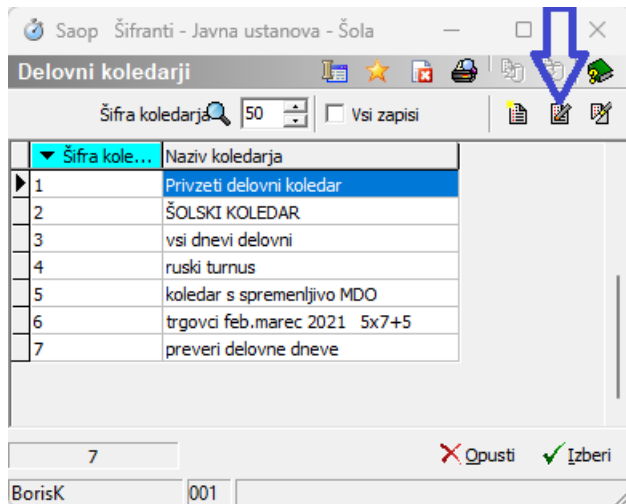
Saop Šifranti - Javna ustanova - Šola

Delovni koledarji

Šifra koledarja 50 Vsi zapisi

| Šifra kole... | Naziv koledarja |
|---|---|
| 1 | Privzeti delovni koledar |
| 2 | ŠOLSKI KOLEDAR |
| 3 | vsi dnevi delovni |
| 4 | ruski turnus |
| 5 | koledar s spremenljivo MDO |
| 6 | trgovci feb.marec 2021 5x7+5 |
| 7 | preveri delovne dneve |

7

Opusti Izberi

BorisK 001